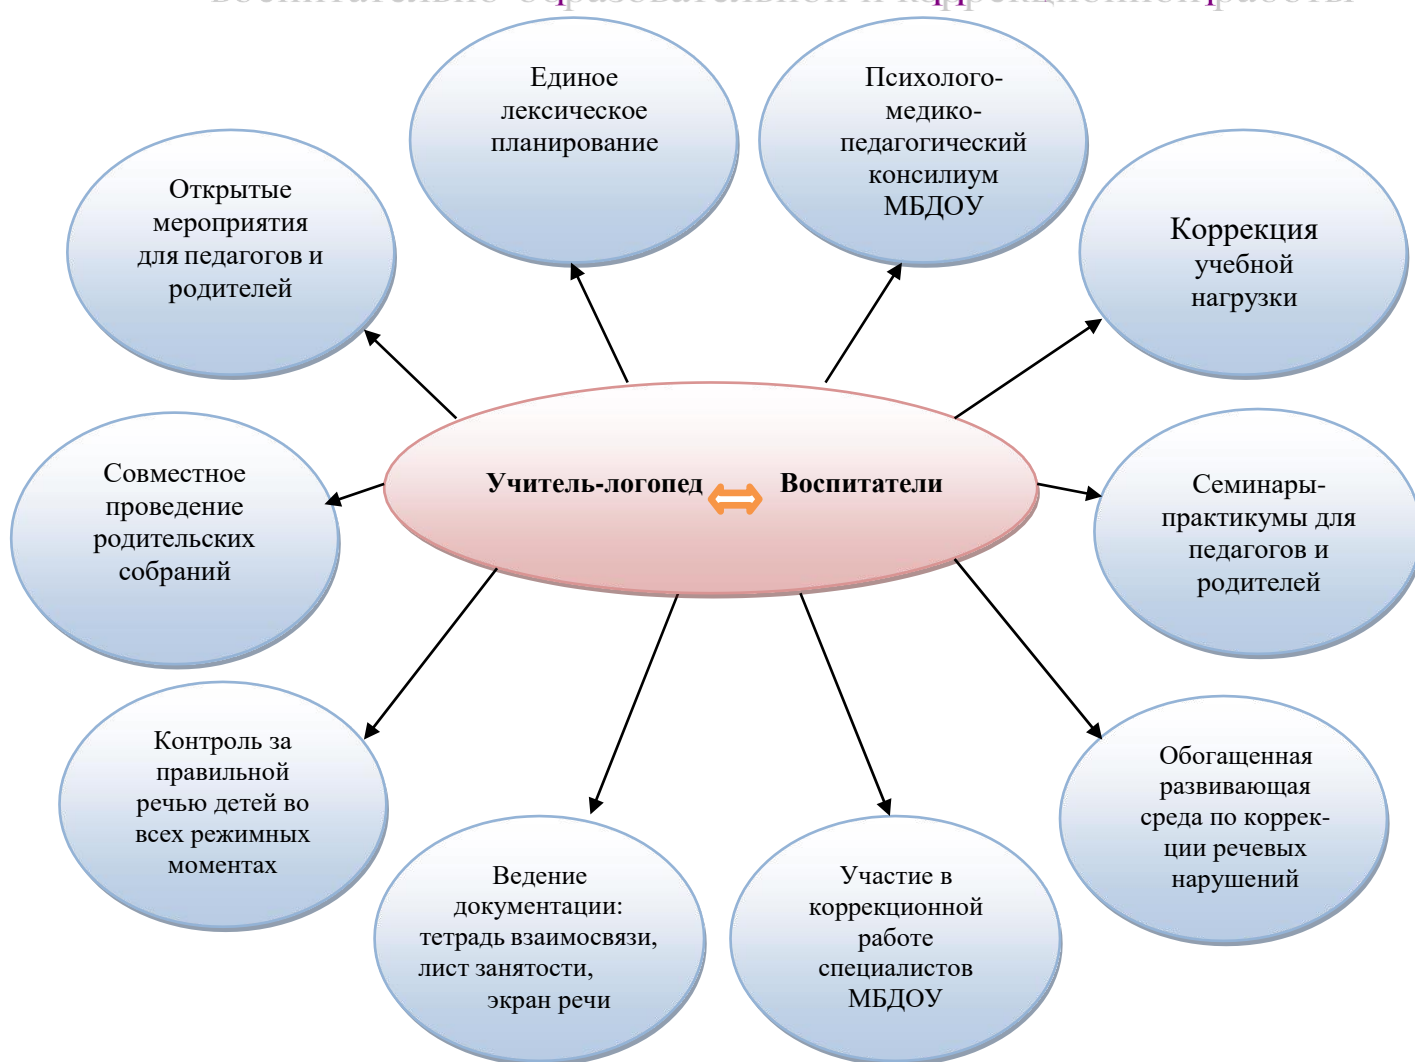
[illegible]

Единое лексическое планирование

Психолого-медико-педагогический консилиум МБДОУ

Открытые мероприятия для педагогов и родителей

Коррекция учебной нагрузки

Совместное проведение родительских собраний

Учитель-логопед Воспитатели

Семинары-практикумы для педагогов и родителей

Контроль за правильной речью детей во всех режимных моментах

Обогащенная развивающая среда по коррекции речевых нарушений

Ведение документации: тетрадь взаимосвязи, лист занятости, экран речи

Участие в коррекционной работе специалистов МБДОУ